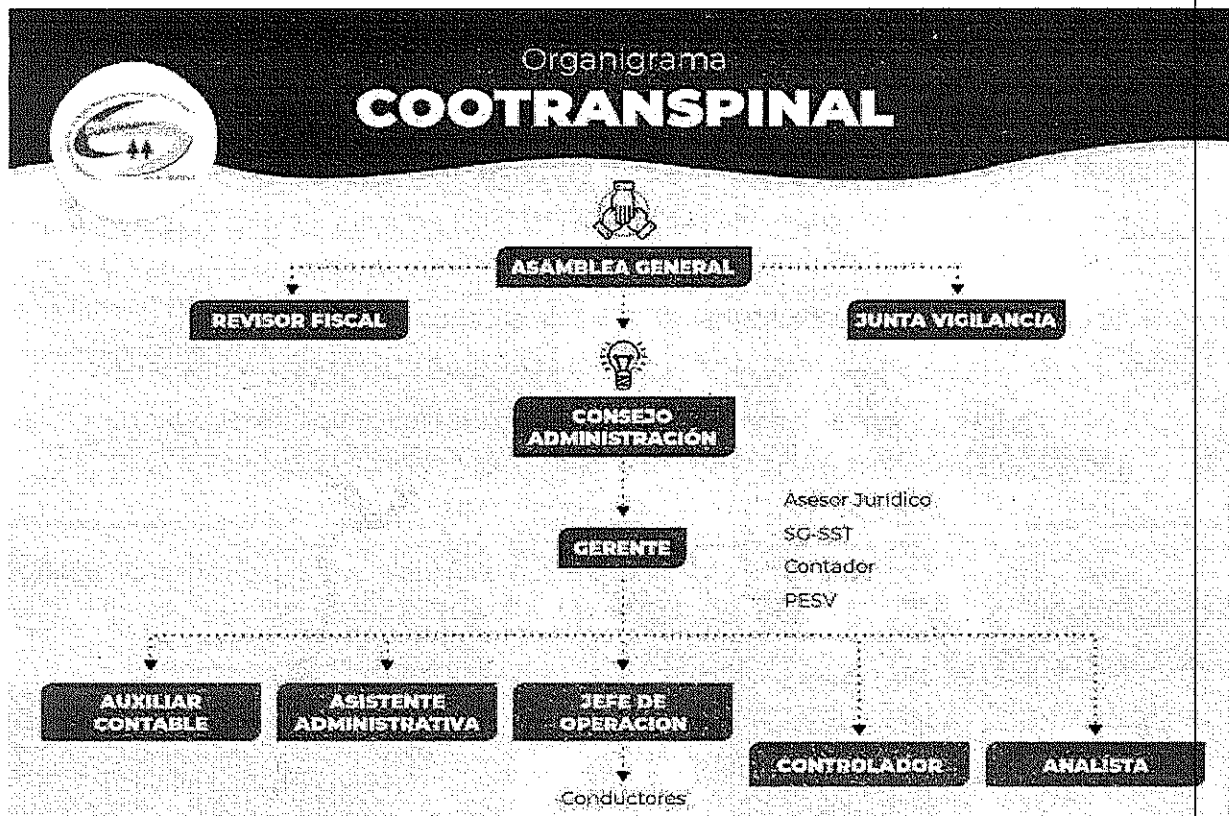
Organigrama
COOTRANSPINAL

ASAMBLEA GENERAL

REVISOR FISCAL

JUNTA VIGILANCIA

CONSEJO ADMINISTRACIÓN

GERENTE

Asesor Juridico
SG-SST
Contador
PESV

AUXILIAR CONTABLE

ASISTENTE ADMINISTRATIVA

JEFE DE OPERACION

Conductores

CONTROLADOR

ANALISTA